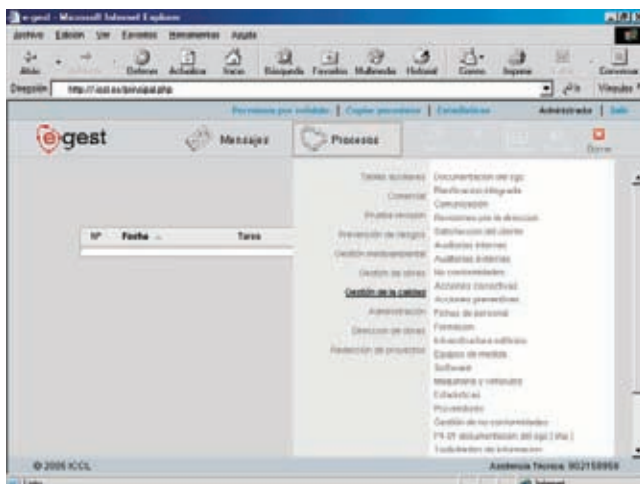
e-gest - Microsoft Internet Explorer

Archivo Edición Ver Favoritos Herramientas Ayuda

Atrás Adelante Detener Actualizar Inicio Búsqueda Favoritos Multimedia Historial Correo Imprimir Edición Conversar

Dirección http://iccl.es/principal.php Ir Vínculos

Procesos por entidades | Copias procesos | Estadísticas Administrador | Salir

e-gest Mensajes Procesos

Borrar

Nº Fecha Tarea

Tareas auxiliares
Comercial
Prueba revisión
Prevención de riesgos
Gestión medioambiental
Gestión de obras
Gestión de la calidad
Administración
Dirección de obras
Redacción de proyectos

Documentación del sgc
Planificación integrada
Comunicación
Revisiones por la dirección
Satisfacción del cliente
Auditorías internas
Auditorías externas
No conformidades
Acciones correctivas
Acciones preventivas
Fichas de personal
Formación
Infraestructura y edificios
Equipos de medida
Software
Maquinaria y vehículos
Estadísticas
Proveedores
Gestión de no conformidades
PI-01 documentación del sgc (.doc)
Solicitudes de información

© 2005 ICCL Asistencia Técnica: 902158956

Listo Internet